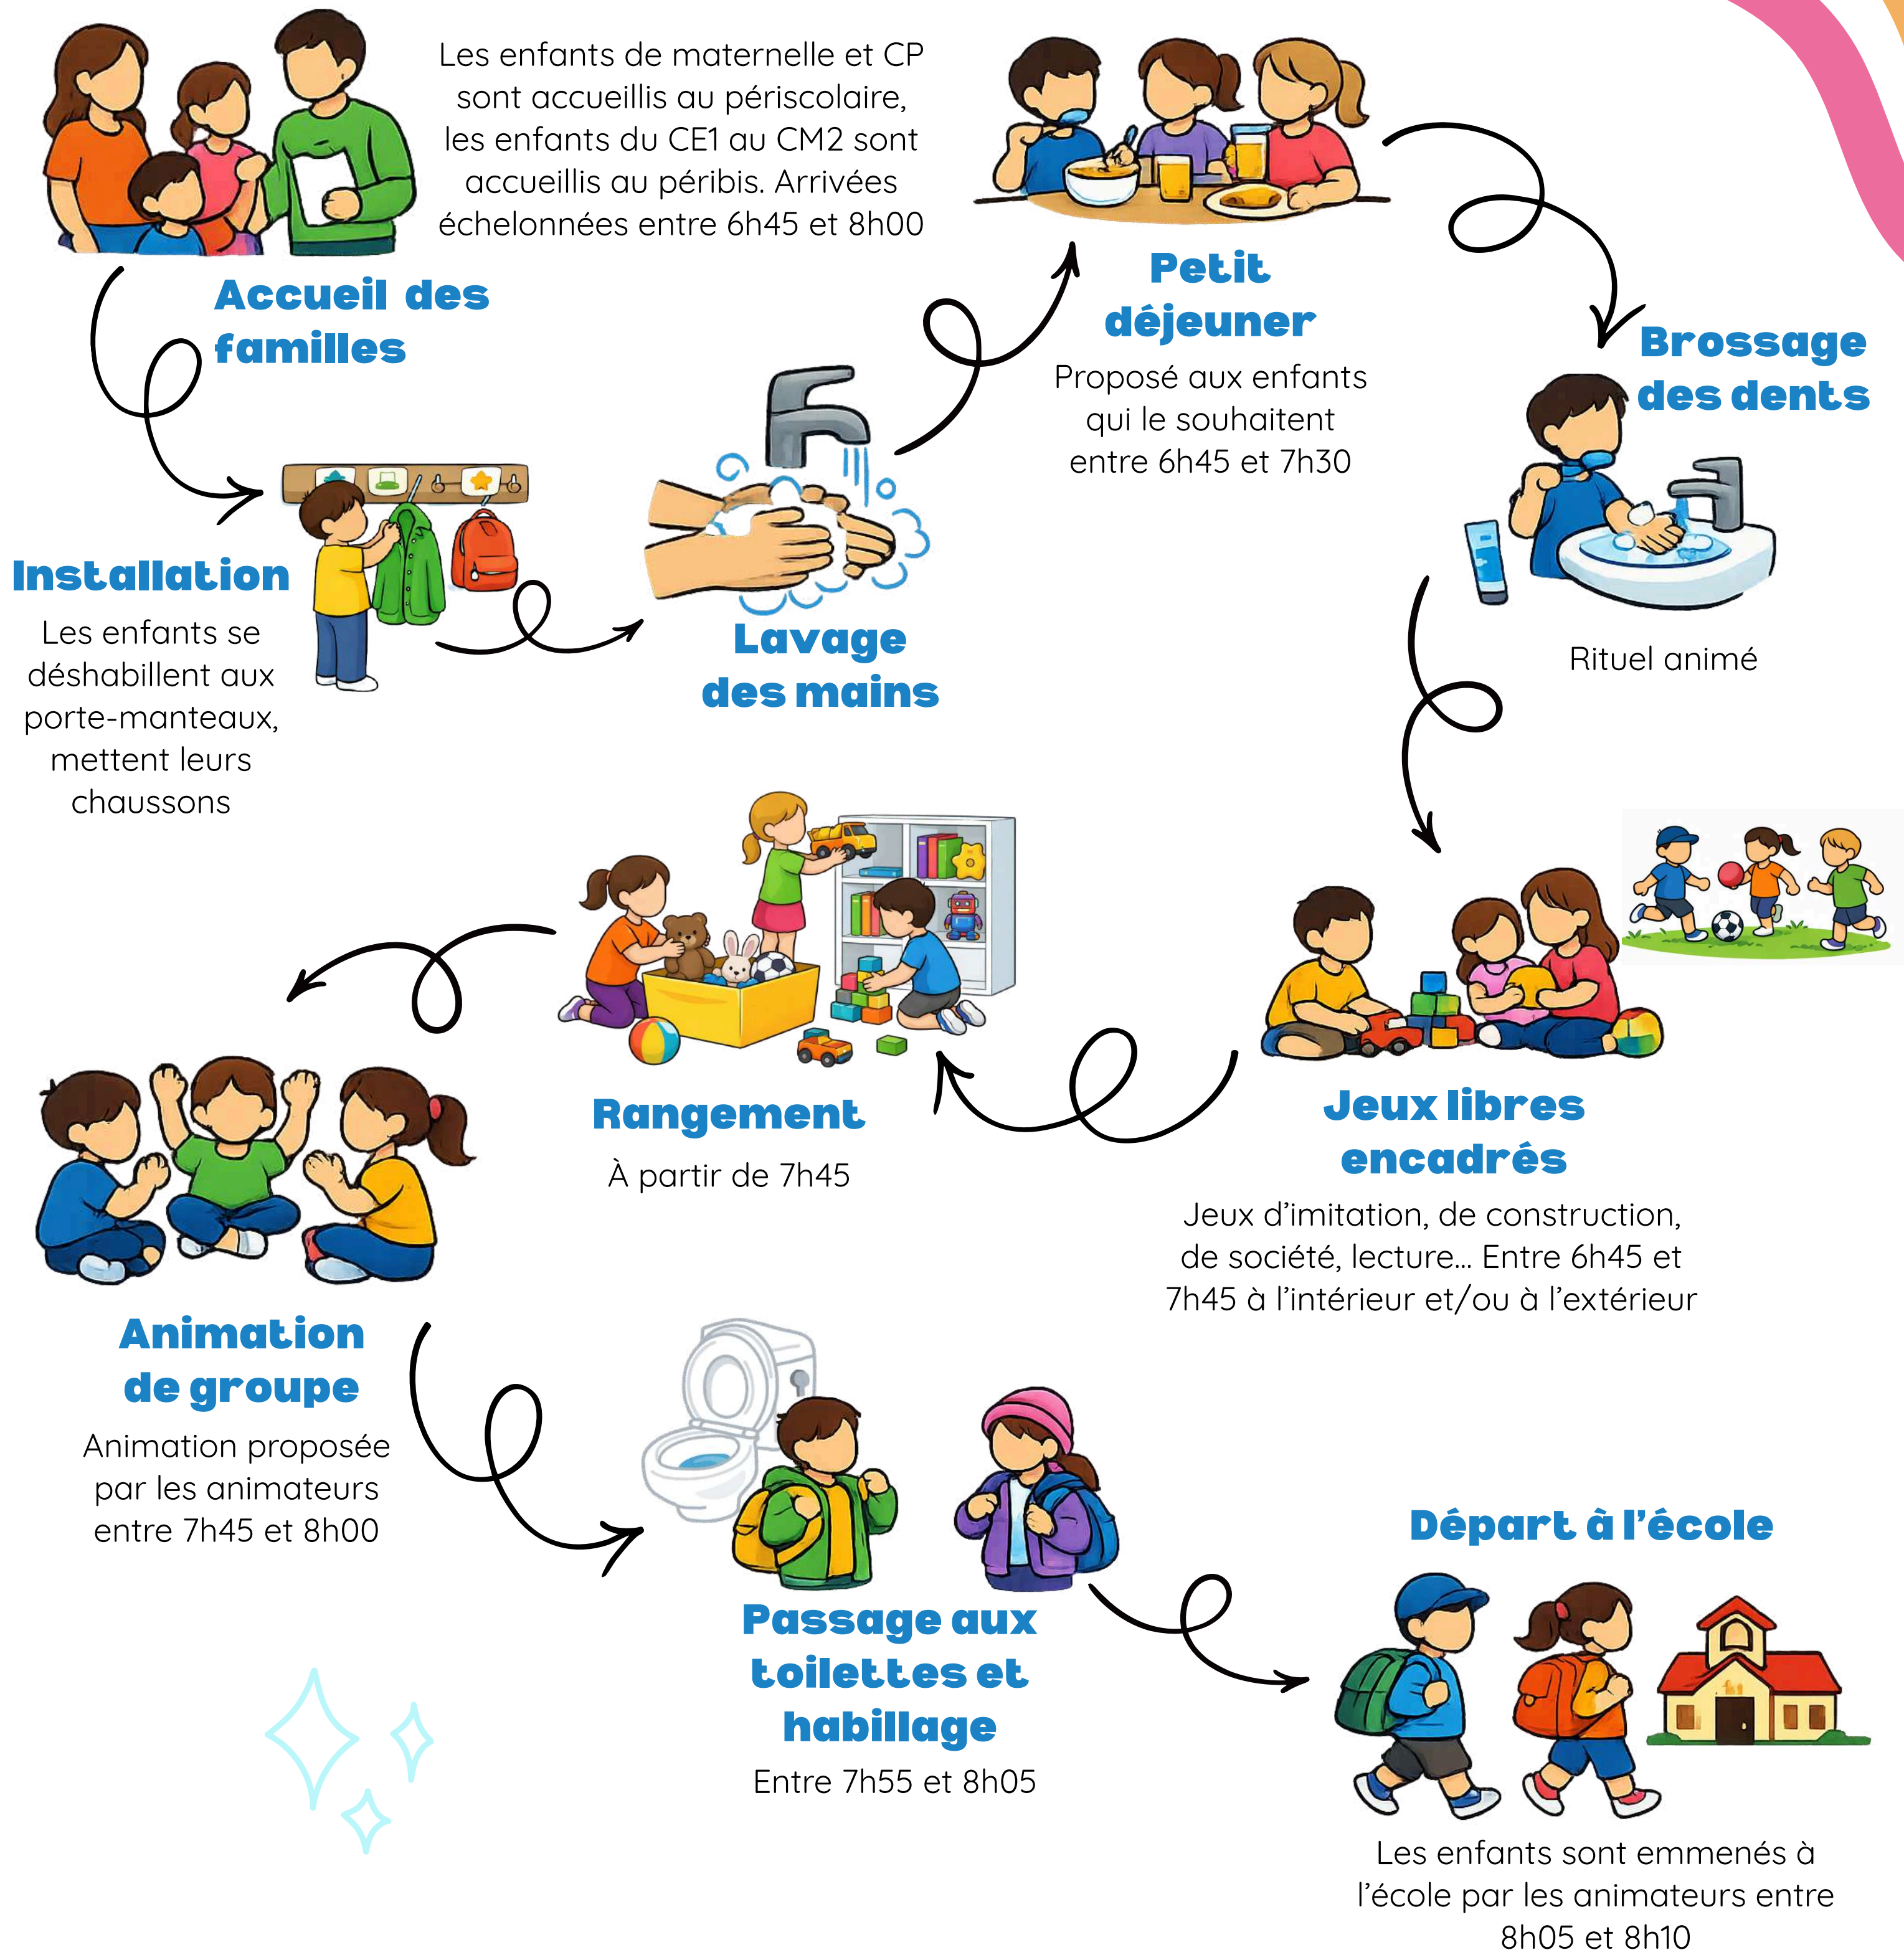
Les enfants de maternelle et CP sont accueillis au périscolaire, les enfants du CE1 au CM2 sont accueillis au péribis. Arrivées échelonnées entre 6h45 et 8h00

Accueil des familles

Installation

Les enfants se déshabillent aux porte-manteaux, mettent leurs chaussons

Lavage des mains

Petit déjeuner

Proposé aux enfants qui le souhaitent entre 6h45 et 7h30

Brossage des dents

Rituel animé

Jeux libres encadrés

Jeux d'imitation, de construction, de société, lecture... Entre 6h45 et 7h45 à l'intérieur et/ou à l'extérieur

Rangement

À partir de 7h45

Animation de groupe

Animation proposée par les animateurs entre 7h45 et 8h00

Passage aux toilettes et habillage

Entre 7h55 et 8h05

Départ à l'école

Les enfants sont emmenés à l'école par les animateurs entre 8h05 et 8h10